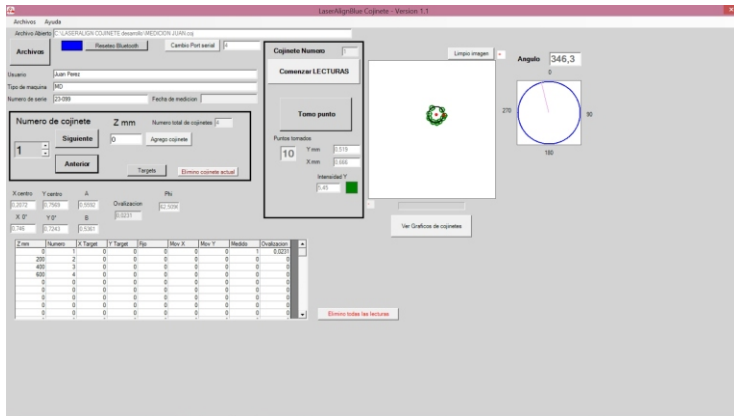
LaserAlignBlue Cojinete - Version 1.1

Archivos Ayuda

Archivo Abierto C:\LASERALIGN COJINETE desarrollo\MEDICION JUAN.coj

Archivos

Resetea Bluetooth

Cambio Port serial 4

Usuario Juan Perez

Tipo de maquina MD

Numero de serie 23-099

Fecha de medicion

Numero de cojinete

1

Siguiente

Anterior

Z mm

0

Numero total de cojinetes 4

Agrego cojinete

Targets

Elimino cojinete actual

Cojinete Numero

Comenzar LECTURAS

Tomo punto

Puntos tomados

10

Y mm 0,519

X mm 0,666

Intensidad Y

0,45

Limpio imagen

Angulo 346,3

0

270

90

180

X centro 0,2970

Y centro 0,7569

A 0,6592

Ovalizacion 0,0231

Phi 62,5856

X 0° 0,745

Y 0° 0,7243

B 0,6361

Ver Graficos de cojinetes

| Z mm | Numero | X Target | Y Target | Rin | Mov X | Mov Y | Medido | Ovalizacion |
|---|---|---|---|---|---|---|---|---|
| 0 | 1 | 0 | 0 | 0 | 0 | 0 | 1 | 0,0231 |
| 200 | 2 | 0 | 0 | 0 | 0 | 0 | 0 | 0 |
| 400 | 3 | 0 | 0 | 0 | 0 | 0 | 0 | 0 |
| 600 | 4 | 0 | 0 | 0 | 0 | 0 | 0 | 0 |
| 0 | 0 | 0 | 0 | 0 | 0 | 0 | 0 | 0 |
| 0 | 0 | 0 | 0 | 0 | 0 | 0 | 0 | 0 |
| 0 | 0 | 0 | 0 | 0 | 0 | 0 | 0 | 0 |
| 0 | 0 | 0 | 0 | 0 | 0 | 0 | 0 | 0 |
| 0 | 0 | 0 | 0 | 0 | 0 | 0 | 0 | 0 |

Elimino todas las lecturas